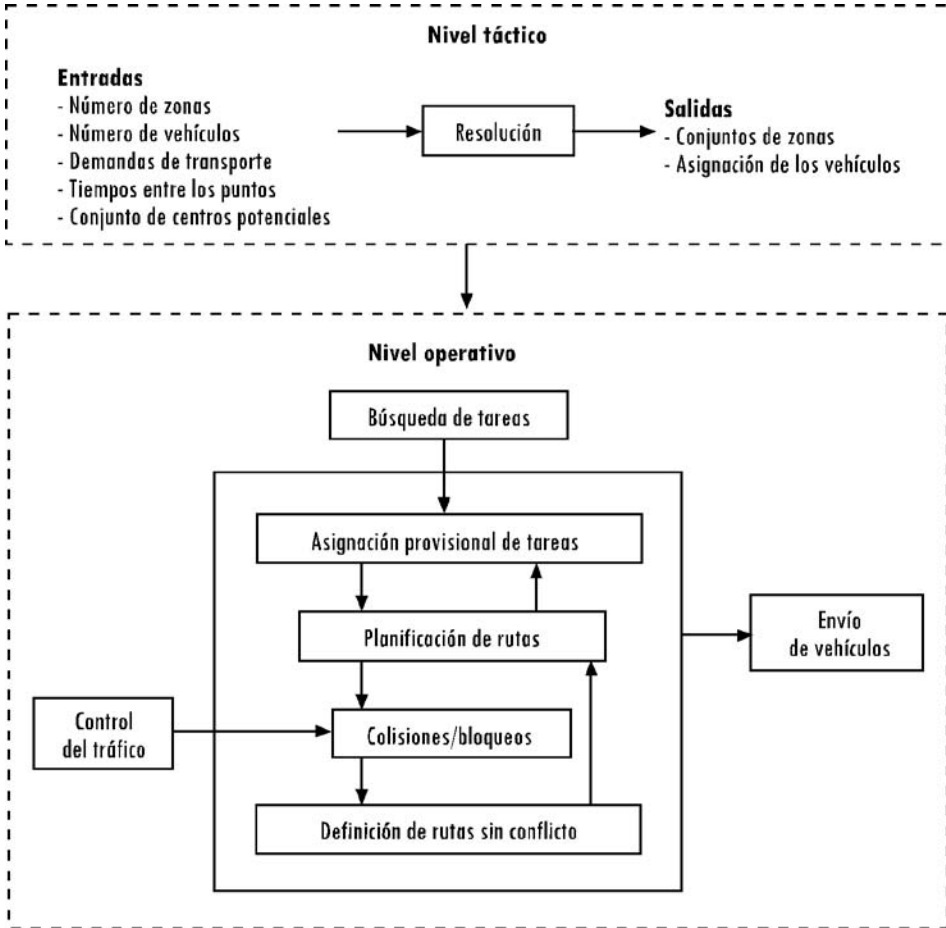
Nivel táctico

Entradas
- Número de zonas
- Número de vehículos
- Demandas de transporte
- Tiempos entre los puntos
- Conjunto de centros potenciales

Resolución

Salidas
- Conjuntos de zonas
- Asignación de los vehículos

Nivel operativo

Búsqueda de tareas

Asignación provisional de tareas

Planificación de rutas

Envío de vehículos

Control del tráfico

Colisiones/bloqueos

Definición de rutas sin conflicto